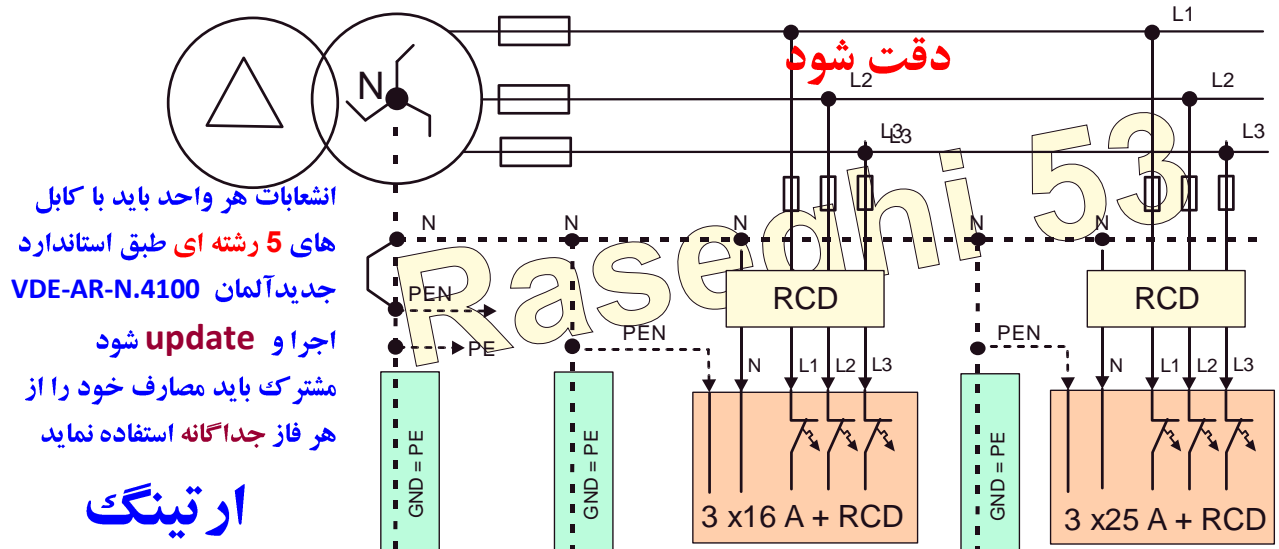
L1
دقت شود
L2
L2
L3
L3
L3
N
انشعابات هر واحد باید با کابل های 5 رشته ای طبق استاندارد جدیدآلمان VDE-AR-N.4100 اجرا و update شود مشترک باید مصارف خود را از هر فاز جداگانه استفاده نماید
ارتینگ
N
N
N
N
N
Rasedhi 53
RCD
RCD
PEN
PE
PEN
PEN
N
L1
L2
L3
N
L1
L2
L3
GND = PE
GND = PE
GND = PE
3 x16 A + RCD
3 x25 A + RCD